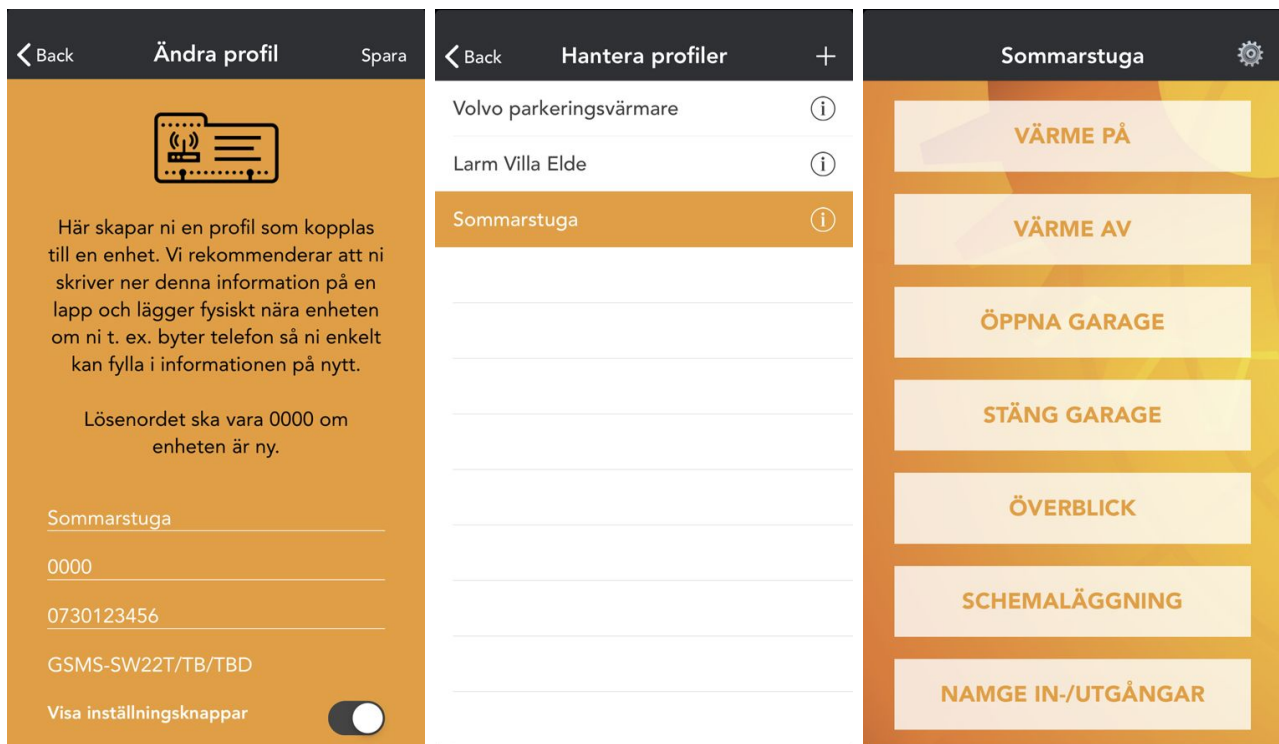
Back Ändra profil Spara

Här skapar ni en profil som kopplas till en enhet. Vi rekommenderar att ni skriver ner denna information på en lapp och lägger fysiskt nära enheten om ni t. ex. byter telefon så ni enkelt kan fylla i informationen på nytt.

Lösenordet ska vara 0000 om enheten är ny.

Sommarstuga

0000

0730123456

GSMS-SW22T/TB/TBD

Visa inställningsknappar

Back Hantera profiler +

Volvo parkeringsvärmare

Larm Villa Elde

Sommarstuga

Sommarstuga

VÄRME PÅ

VÄRME AV

ÖPPNA GARAGE

STÄNG GARAGE

ÖVERBLICK

SCHEMALÄGGNING

NAMGE IN-/UTGÅNGAR